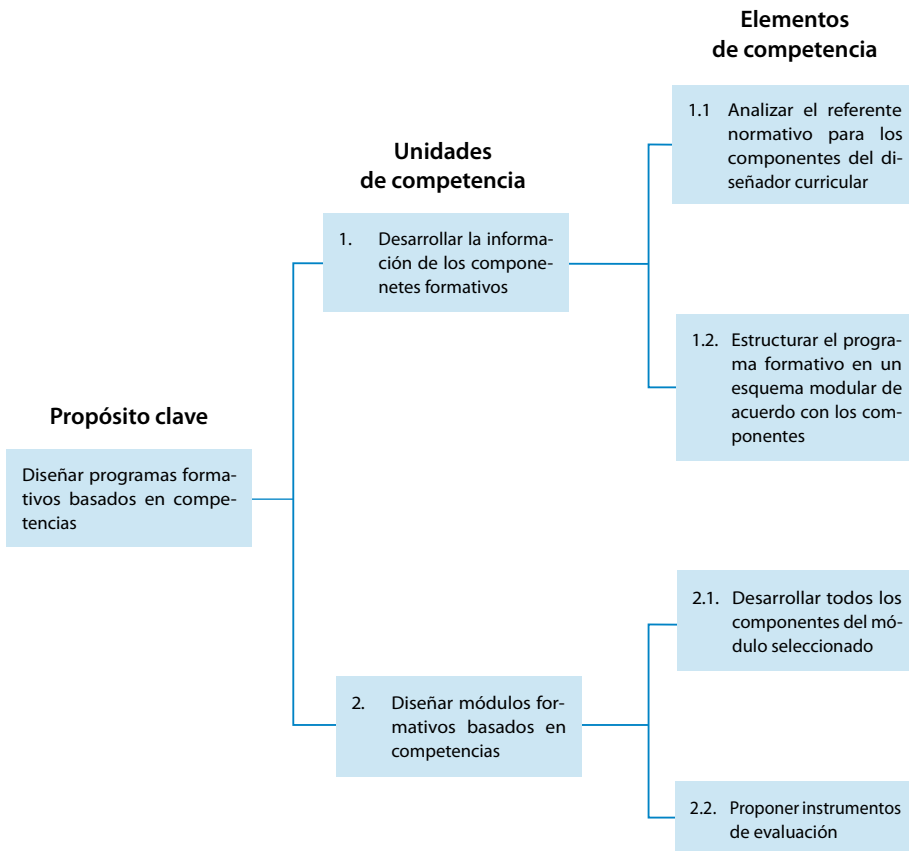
Elementos de competencia

Unidades de competencia

1.1 Analizar el referente normativo para los componentes del diseñador curricular

1. Desarrollar la información de los componenetes formativos

1.2. Estructurar el programa formativo en un esquema modular de acuerdo con los componentes

Propósito clave

Diseñar programas formativos basados en competencias

2.1. Desarrollar todos los componentes del módulo seleccionado

2. Diseñar módulos formativos basados en competencias

2.2. Proponer instrumentos de evaluación